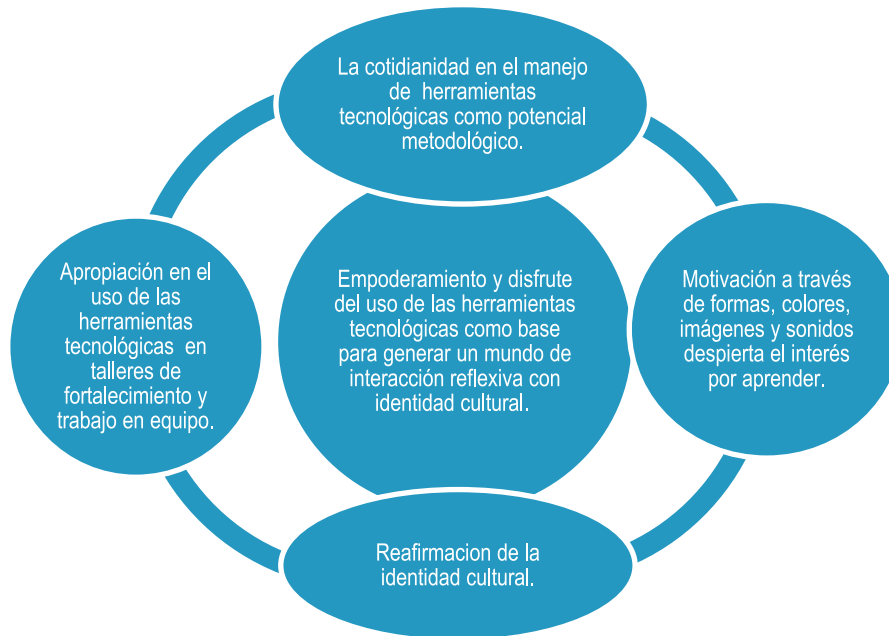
La cotidianidad en el manejo de herramientas tecnológicas como potencial metodológico.

Apropiación en el uso de las herramientas tecnológicas en talleres de fortalecimiento y trabajo en equipo.

Empoderamiento y disfrute del uso de las herramientas tecnológicas como base para generar un mundo de interacción reflexiva con identidad cultural.

Motivación a través de formas, colores, imágenes y sonidos despierta el interés por aprender.

Reafirmacion de la identidad cultural.